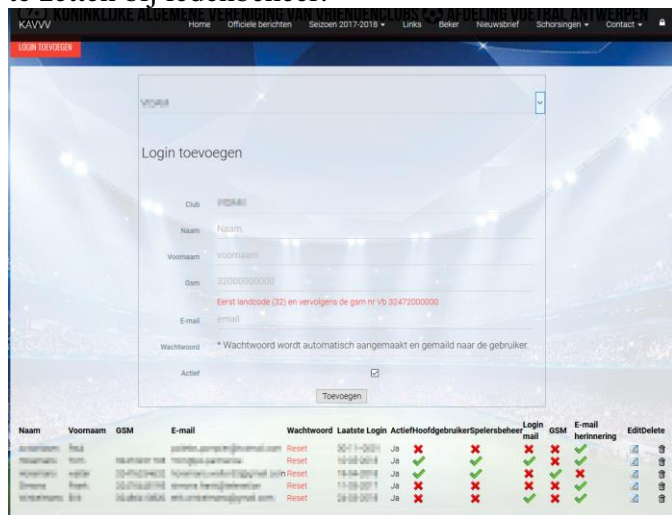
te zetten bij Ledenbeheer.

KAVVV KONINKLIJKE ALGEMENE VERENIGING VAN VRIENDENCLUBS AFDELING VOETBAL ANTWERPEN

Home Officiele berichten Seizoen 2017-2018 Links Beker Nieuwsbrief Schorsingen Contact

LOGIN TOEVOEGEN

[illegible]

Login toevoegen

Club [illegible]

Naam Naam

Voornaam Voornaam

Gsm 32000000000

Eerst landcode (32) en vervolgens de gsm nr Vb 32472000000

E-mail email

Wachtwoord * Wachtwoord wordt automatisch aangemaakt en gemaild naar de gebruiker.

Actief

Toevoegen

| Naam | Voornaam | GSM | E-mail | Wachtwoord | Laatste Login | Actief | Hoofdgebruiker | Spelersbeheer | Login mail | GSM | E-mail herinnering | Edit | Delete |
|---|---|---|---|---|---|---|---|---|---|---|---|---|---|
| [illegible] | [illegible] | | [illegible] | Reset | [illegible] | Ja | | | | | | | |
| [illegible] | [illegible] | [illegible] | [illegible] | Reset | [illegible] | Ja | | | | | | | |
| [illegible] | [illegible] | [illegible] | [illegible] | Reset | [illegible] | Ja | | | | | | | |
| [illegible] | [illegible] | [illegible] | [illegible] | Reset | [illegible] | Ja | | | | | | | |
| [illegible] | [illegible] | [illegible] | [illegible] | Reset | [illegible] | Ja | | | | | | | |